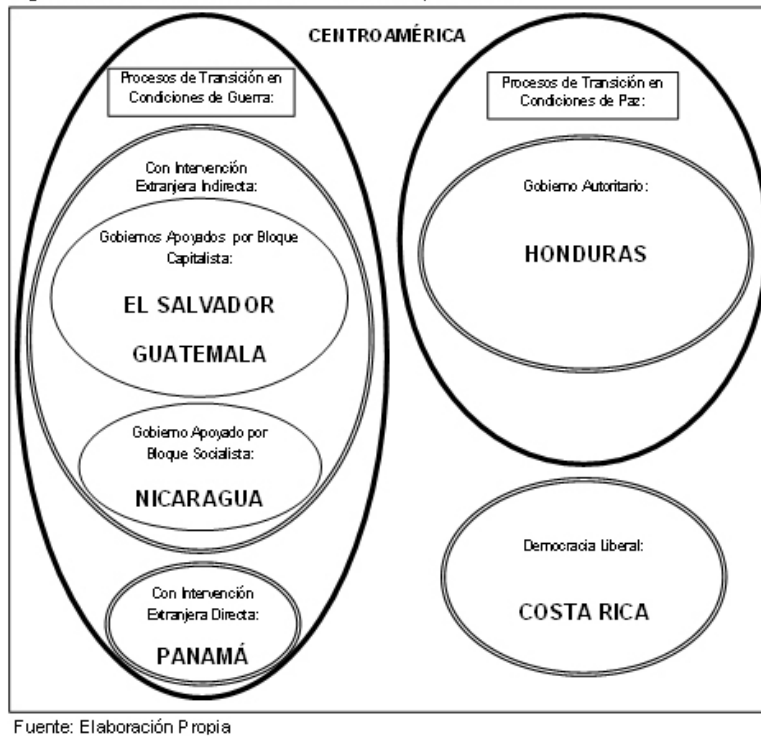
CENTROAMÉRICA

Procesos de Transición en Condiciones de Guerra:

Con Intervención Extranjera Indirecta:

Gobiernos Apoyados por Bloque Capitalista:

EL SALVADOR

GUATEMALA

Gobierno Apoyado por Bloque Socialista:

NICARAGUA

Con Intervención Extranjera Directa:

PANAMÁ

Procesos de Transición en Condiciones de Paz:

Gobierno Autoritario:

HONDURAS

Democracia Liberal:

COSTA RICA

Fuente: Elaboración Propia